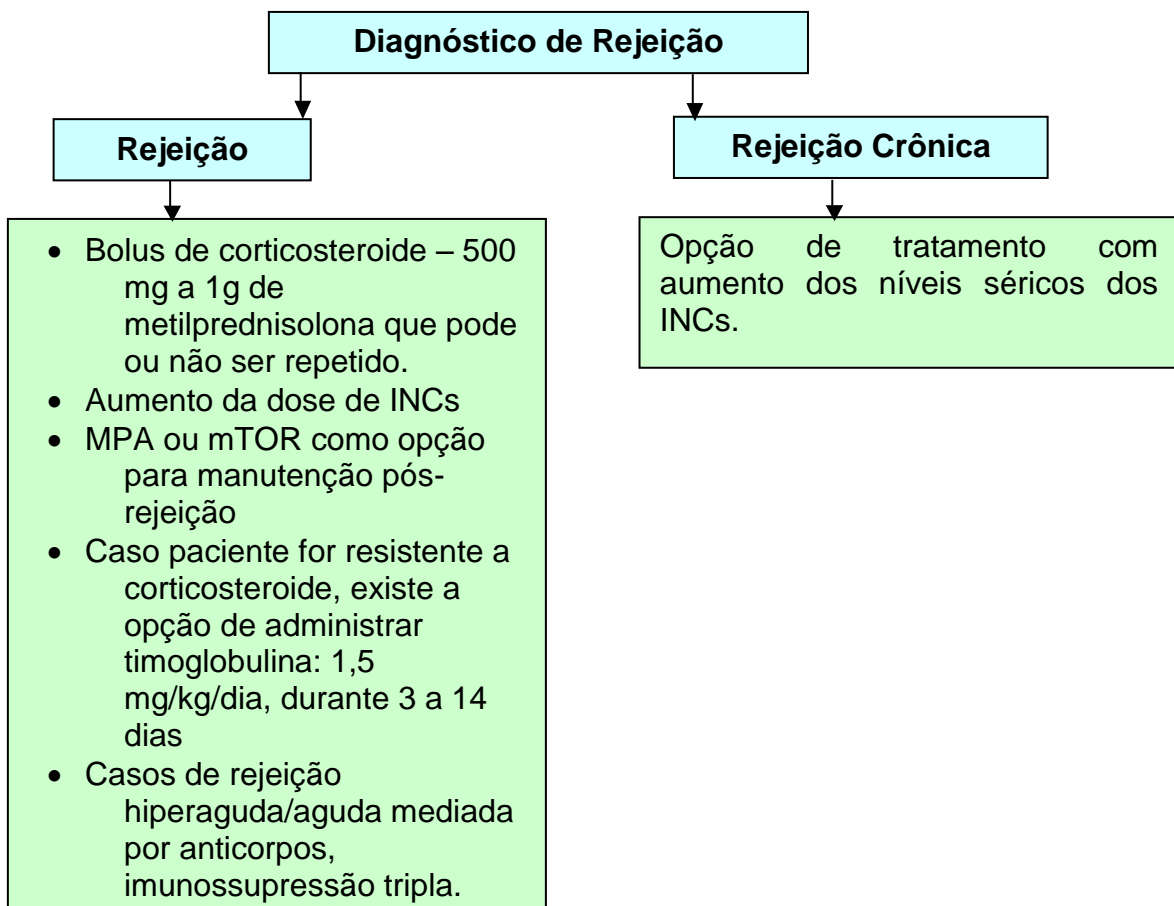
Diagnóstico de Rejeição

Rejeição

- Bolus de corticosteroide – 500 mg a 1g de metilprednisolona que pode ou não ser repetido.
- Aumento da dose de INCs
- MPA ou mTOR como opção para manutenção pós-rejeição
- Caso paciente for resistente a corticosteroide, existe a opção de administrar timoglobulina: 1,5 mg/kg/dia, durante 3 a 14 dias
- Casos de rejeição hiperaguda/aguda mediada por anticorpos, imunossupressão tripla.

Rejeição Crônica

Opção de tratamento com aumento dos níveis séricos dos INCs.